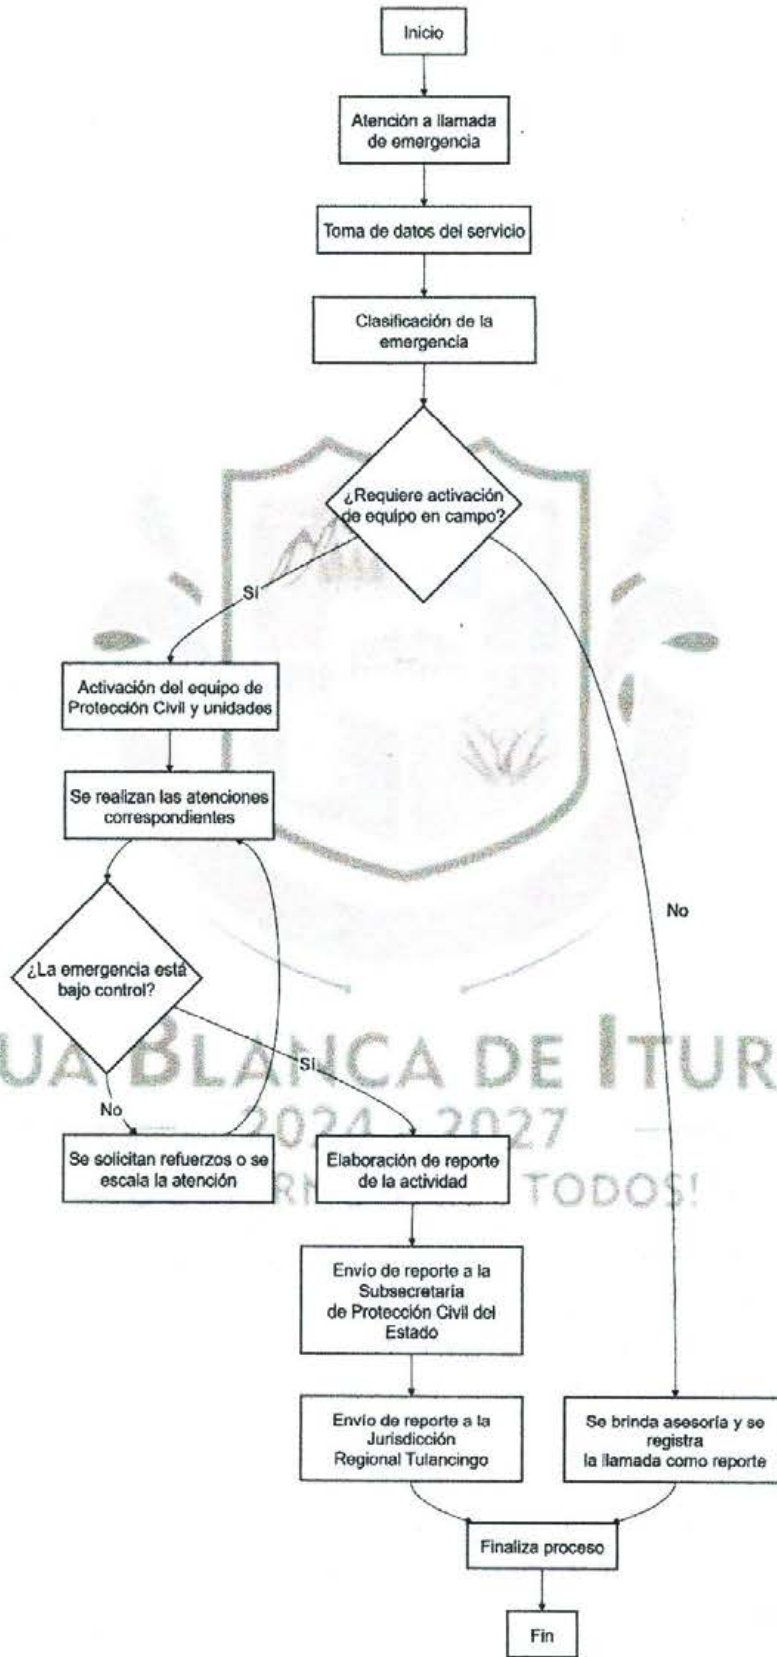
Inicio

Atención a llamada de emergencia

Toma de datos del servicio

Clasificación de la emergencia

¿Requiere activación de equipo en campo?

Sí

No

Activación del equipo de Protección Civil y unidades

Se realizan las atenciones correspondientes

¿La emergencia está bajo control?

Sí

No

Se solicitan refuerzos o se escala la atención

Elaboración de reporte de la actividad

Envío de reporte a la Subsecretaría de Protección Civil del Estado

Envío de reporte a la Jurisdicción Regional Tulancingo

Se brinda asesoría y se registra la llamada como reporte

Finaliza proceso

Fin

UA BLANCA DE ITUR

2024 - 2027

RN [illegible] TODOS!